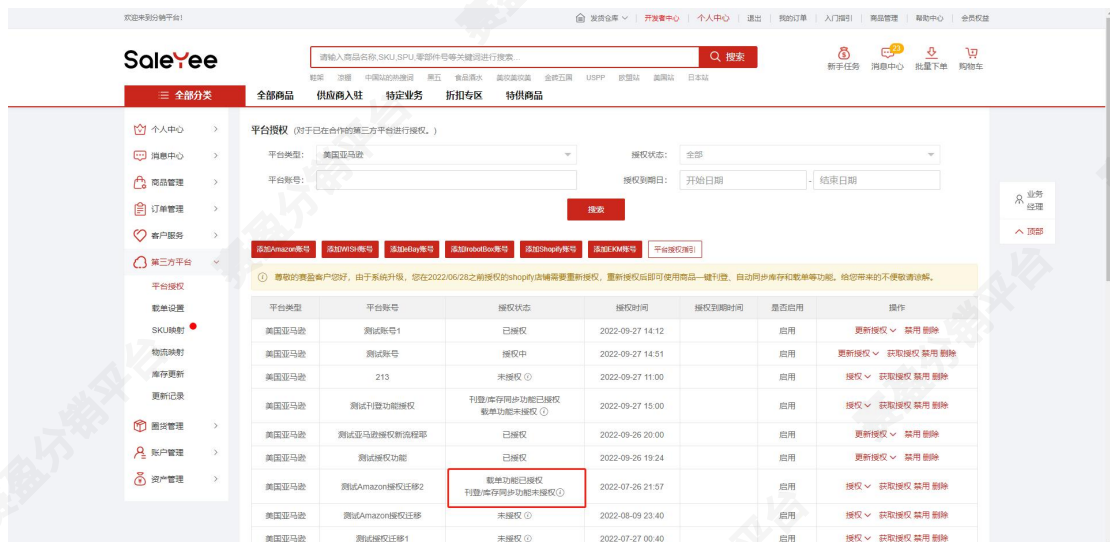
欢迎来到分销平台!

发货仓库 | 开发者中心 | 个人中心 | 退出 | 我的订单 | 入门指引 | 商品管理 | 帮助中心 | 会员权益

SaleYee

请输入商品名称,SKU,SPU,零部件号等关键词进行搜索 搜索

鞋服 浴服 中国站的热搜词 黑五 食品酒水 美妆美发类 金属五属 USPP 欧盟站 美国站 日本站

新手任务 消息中心 批量下单 购物车

全部分类 全部商品 供应商入驻 特定业务 折扣专区 特供商品

个人中心
消息中心
商品管理
订单管理
客户服务
第三方平台
平台授权
载单设置
SKU映射
物流映射
库存更新
更新记录
囤货管理
账户管理
资产管理

平台授权 (对于已在合作的第三方平台进行授权。)

平台类型: 美国亚马逊
授权状态: 全部
平台账号:
授权到期日: 开始日期 - 结束日期

搜索

添加Amazon账号 添加WISH账号 添加eBay账号 添加RobotBox账号 添加Shopify账号 添加EKM账号 平台授权指引

尊敬的赛盈客户您好,由于系统升级,您在2022/06/28之前授权的shopify店铺需要重新授权,重新授权后即可使用商品一键刊登、自动同步库存和载单等功能。给您带来的不便敬请谅解。

| 平台类型 | 平台账号 | 授权状态 | 授权时间 | 授权到期时间 | 是否启用 | 操作 |
|---|---|---|---|---|---|---|
| 美国亚马逊 | 测试账号1 | 已授权 | 2022-09-27 14:12 | | 启用 | 更新授权 禁用 删除 |
| 美国亚马逊 | 测试账号 | 授权中 | 2022-09-27 14:51 | | 启用 | 更新授权 获取授权 禁用 删除 |
| 美国亚马逊 | 213 | 未授权 | 2022-09-27 11:00 | | 启用 | 授权 获取授权 禁用 删除 |
| 美国亚马逊 | 测试刊登功能授权 | 刊登/库存同步功能已授权 载单功能未授权 | 2022-09-27 15:00 | | 启用 | 授权 获取授权 禁用 删除 |
| 美国亚马逊 | 测试亚马逊授权新流程即 | 已授权 | 2022-09-26 20:00 | | 启用 | 更新授权 禁用 删除 |
| 美国亚马逊 | 测试授权功能 | 已授权 | 2022-09-26 19:24 | | 启用 | 更新授权 禁用 删除 |
| 美国亚马逊 | 测试Amazon授权迁移2 | 载单功能已授权 刊登/库存同步功能未授权 | 2022-07-26 21:57 | | 启用 | 授权 获取授权 禁用 删除 |
| 美国亚马逊 | 测试Amazon授权迁移 | 未授权 | 2022-08-09 23:40 | | 启用 | 授权 获取授权 禁用 删除 |
| 美国亚马逊 | 测试授权迁移1 | 未授权 | 2022-07-27 00:40 | | 启用 | 授权 获取授权 禁用 删除 |

业务经理
顶部